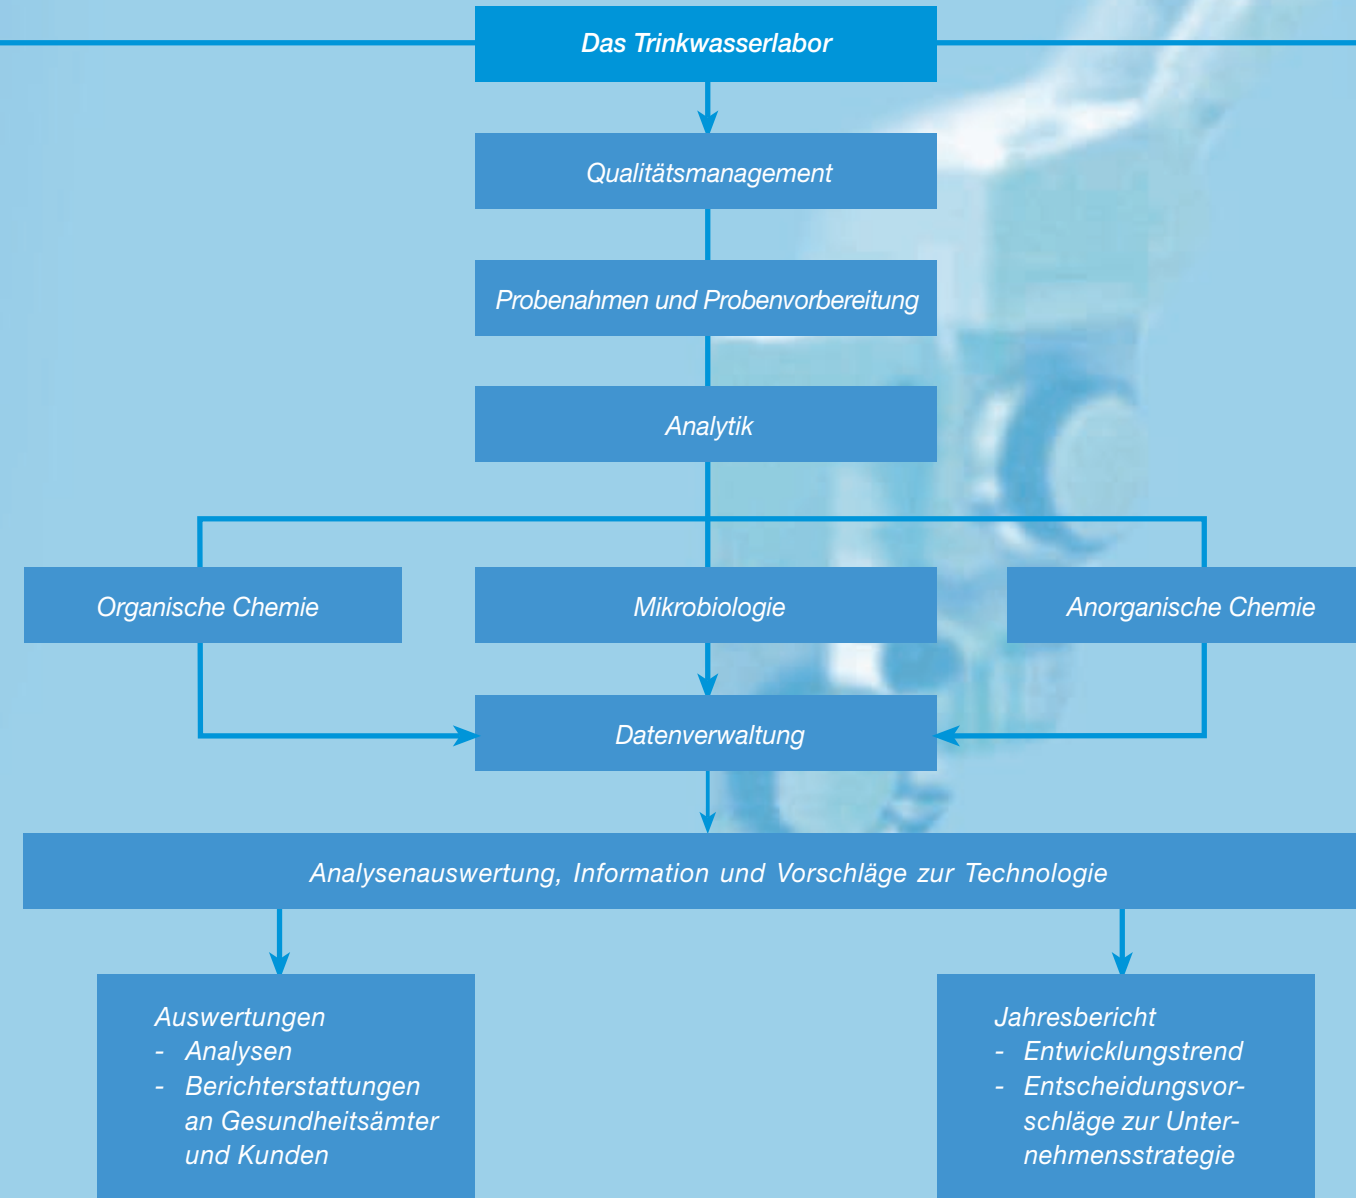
Das Trinkwasserlabor

Qualitätsmanagement

Probenahmen und Probenvorbereitung

Analytik

Organische Chemie

Mikrobiologie

Anorganische Chemie

Datenverwaltung

Analysenauswertung, Information und Vorschläge zur Technologie

Auswertungen
- Analysen
- Berichterstattungen an Gesundheitsämter und Kunden

Jahresbericht
- Entwicklungstrend
- Entscheidungsvorschläge zur Unternehmensstrategie